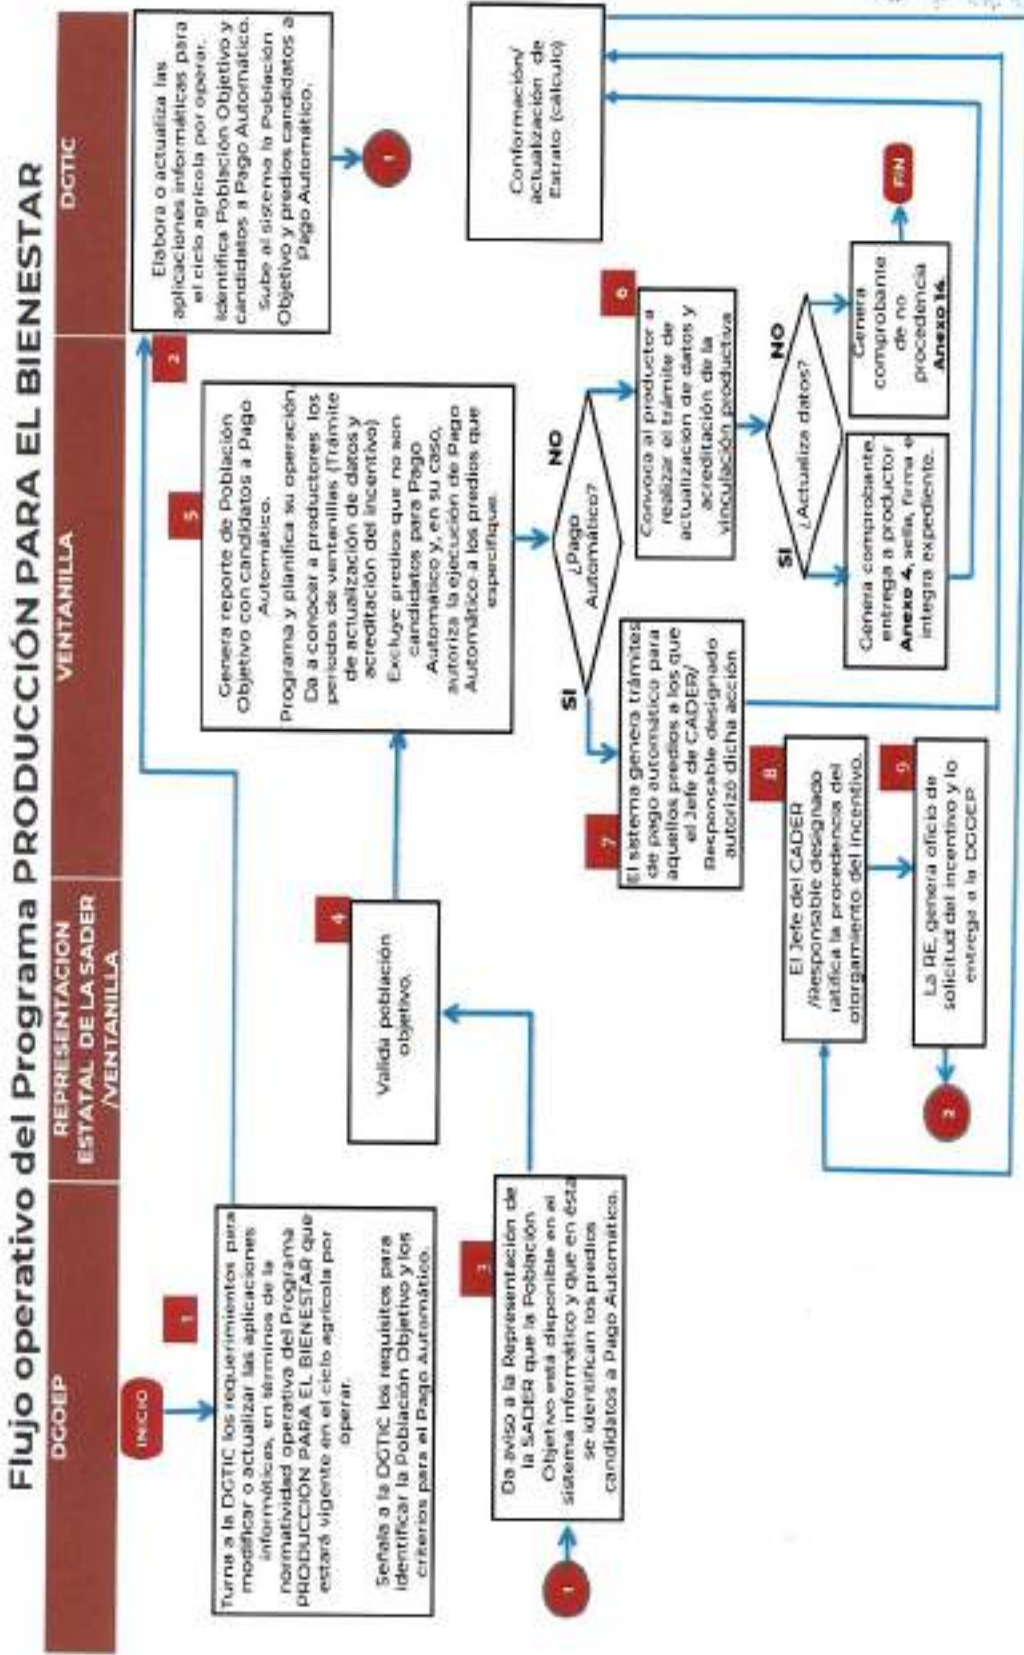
Flujo operativo del Programa PRODUCCIÓN PARA EL BIENESTAR

DGOEP

REPRESENTACION ESTATAL DE LA SADER /VENTANILLA

VENTANILLA

DGTIC

INICIO

1

Turna a la DGTIC los requerimientos para modificar o actualizar las aplicaciones informáticas, en términos de la normatividad operativa del Programa PRODUCCIÓN PARA EL BIENESTAR que estará vigente en el ciclo agrícola por operar.

Señala a la DGTIC los requisitos para identificar la Población Objetivo y los criterios para el Pago Automático.

2

Elabora o actualiza las aplicaciones informáticas para el ciclo agrícola por operar. Identifica Población Objetivo y candidatos a Pago Automático. Sube al sistema la Población Objetivo y predios candidatos a Pago Automático.

1

1

3

Da aviso a la Representación de la SADER que la Población Objetivo está disponible en el sistema informático y que en ésta se identifican los predios candidatos a Pago Automático.

4

Valida población objetivo.

5

Genera reporte de Población Objetivo con candidatos a Pago Automático.
Programa y planifica su operación. Da a conocer a productores los periodos de ventanillas (Trámite de actualización de datos y acreditación del incentivo)
Excluye predios que no son candidatos para Pago Automático y, en su caso, autoriza la ejecución de Pago Automático a los predios que especifique.

¿Pago Automático?

NO

SI

6

Convoca al productor a realizar el trámite de actualización de datos y acreditación de la vinculación productiva

¿Actualiza datos?

NO

SI

Genera comprobante de no procedencia Anexo 16.

FIN

Genera comprobante entrega a productor Anexo 4, sella, firma e integra expediente.

Conformación/ actualización de Estrato (cálculo)

7

El sistema genera trámites de pago automático para aquellos predios a los que el Jefe de CADER/ Responsable designado autorizó dicha acción

8

El Jefe del CADER /Responsable designado ratifica la procedencia del otorgamiento del incentivo.

9

La RE, genera oficio de solicitud del incentivo y lo entrega a la DGOEP

2